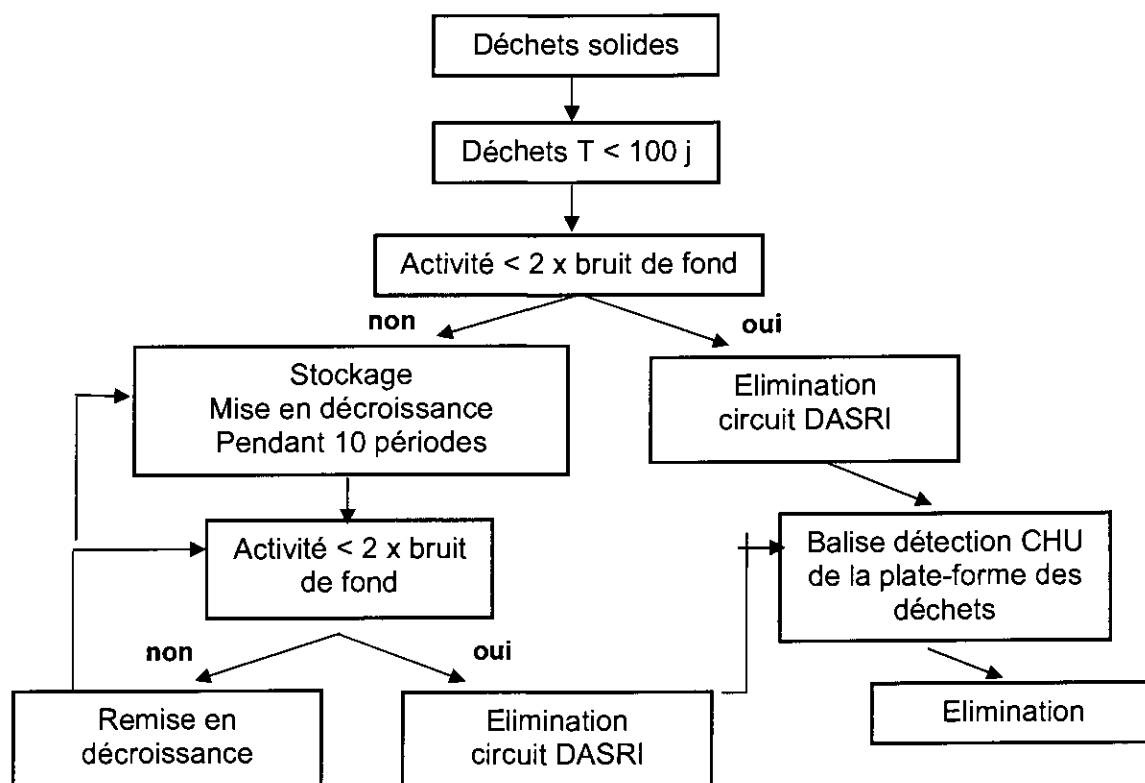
Déchets solides

Déchets T < 100 j

Activité < 2 x bruit de fond

non

oui

Stockage
Mise en décroissance
Pendant 10 périodes

Elimination
circuit DASRI

Activité < 2 x bruit de fond

Balise détection CHU de la plate-forme des déchets

non

oui

Remise en décroissance

Elimination
circuit DASRI

Elimination